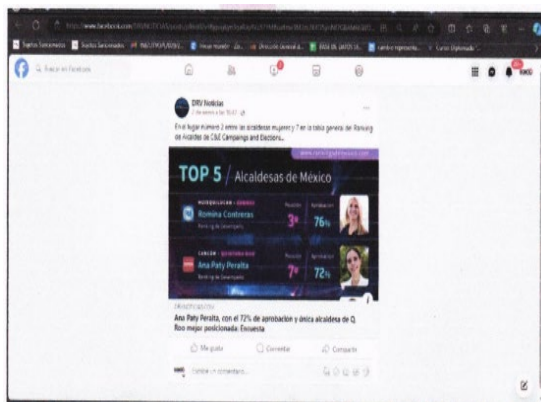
DRV Noticias
En el lugar número 2 entre las alcaldesas mujeres y 7 en la tabla general del Ranking de Alcaldes de C&E Campaigns and Elections...

TOP 5 / Alcaldesas de México

Romina Contreras
Ranking de Seversgato
3°
76%

CANCÚN · QUINTANA ROO
Ana Paty Peralta
7°
72%

Ana Paty Peralta, con el 72% de aprobación y única alcaldesa de Q. Roo mejor posicionada: Encuesta

Me gusta
Comentar
Compartir

Escribe un comentario...